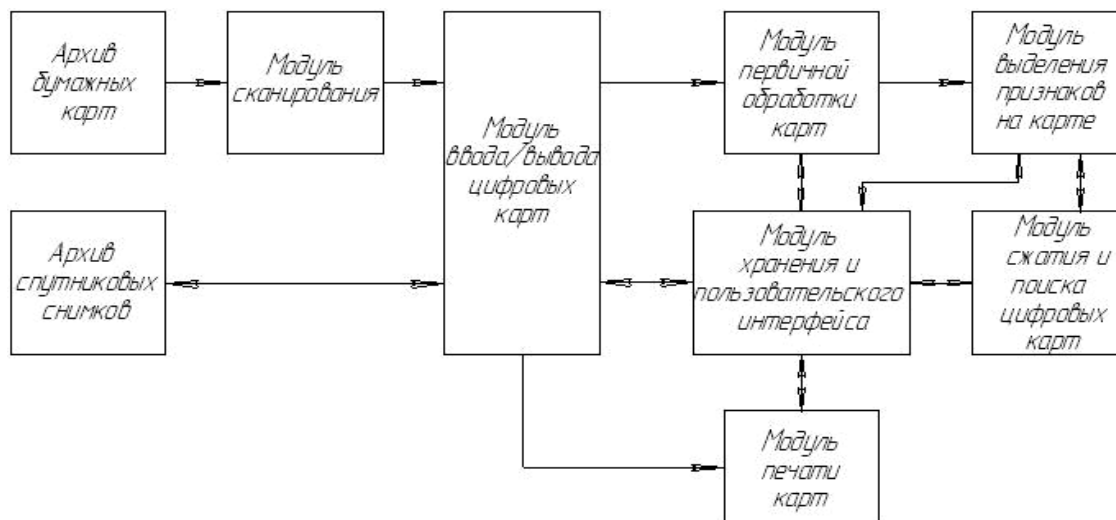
Архив бумажных карт

Модуль сканирования

Модуль ввода/вывода цифровых карт

Модуль первичной обработки карт

Модуль выделения признаков на карте

Архив спутниковых снимков

Модуль хранения и пользовательского интерфейса

Модуль сжатия и поиска цифровых карт

Модуль печати карт